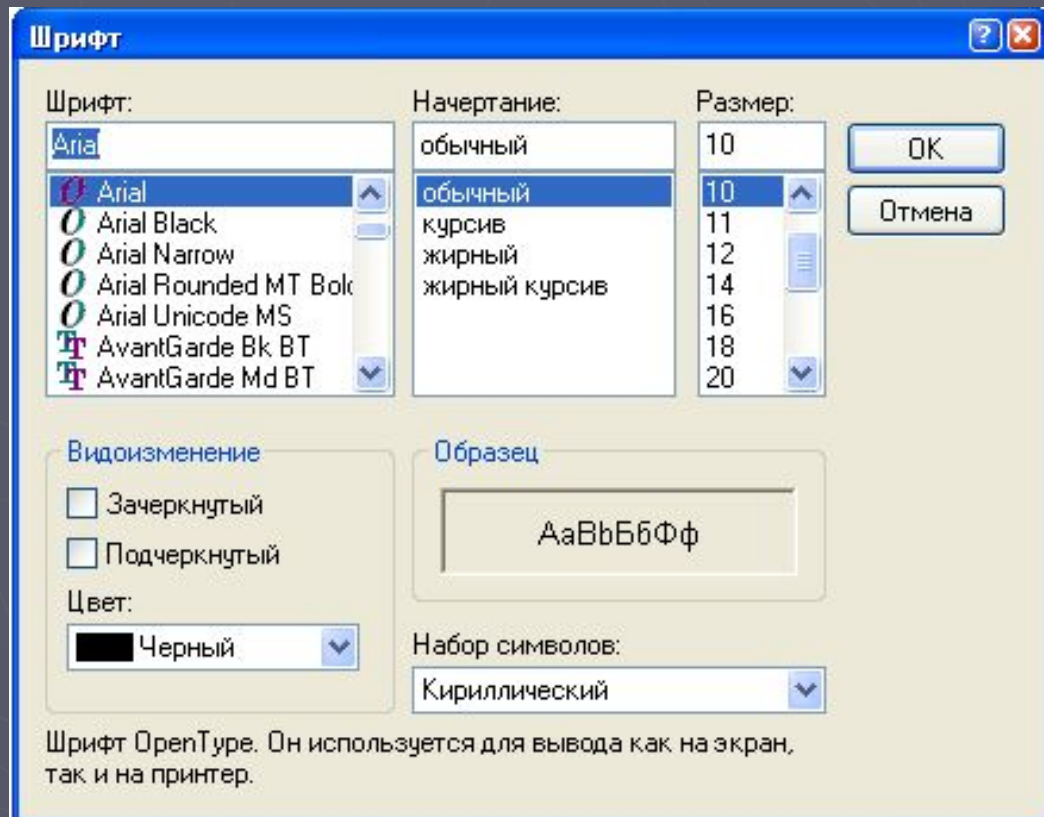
Шрифт

Шрифт:
Arial
Arial
Arial Black
Arial Narrow
Arial Rounded MT Bolc
Arial Unicode MS
AvantGarde Bk BT
AvantGarde Md BT

Начертание:
обычный
обычный
курсив
жирный
жирный курсив

Размер:
10
10
11
12
14
16
18
20

OK
Отмена

Видоизменение
Зачеркнутый
Подчеркнутый
Цвет:
Черный

Образец
AaBbБбФф

Набор символов:
Кириллический

Шрифт OpenType. Он используется для вывода как на экран, так и на принтер.